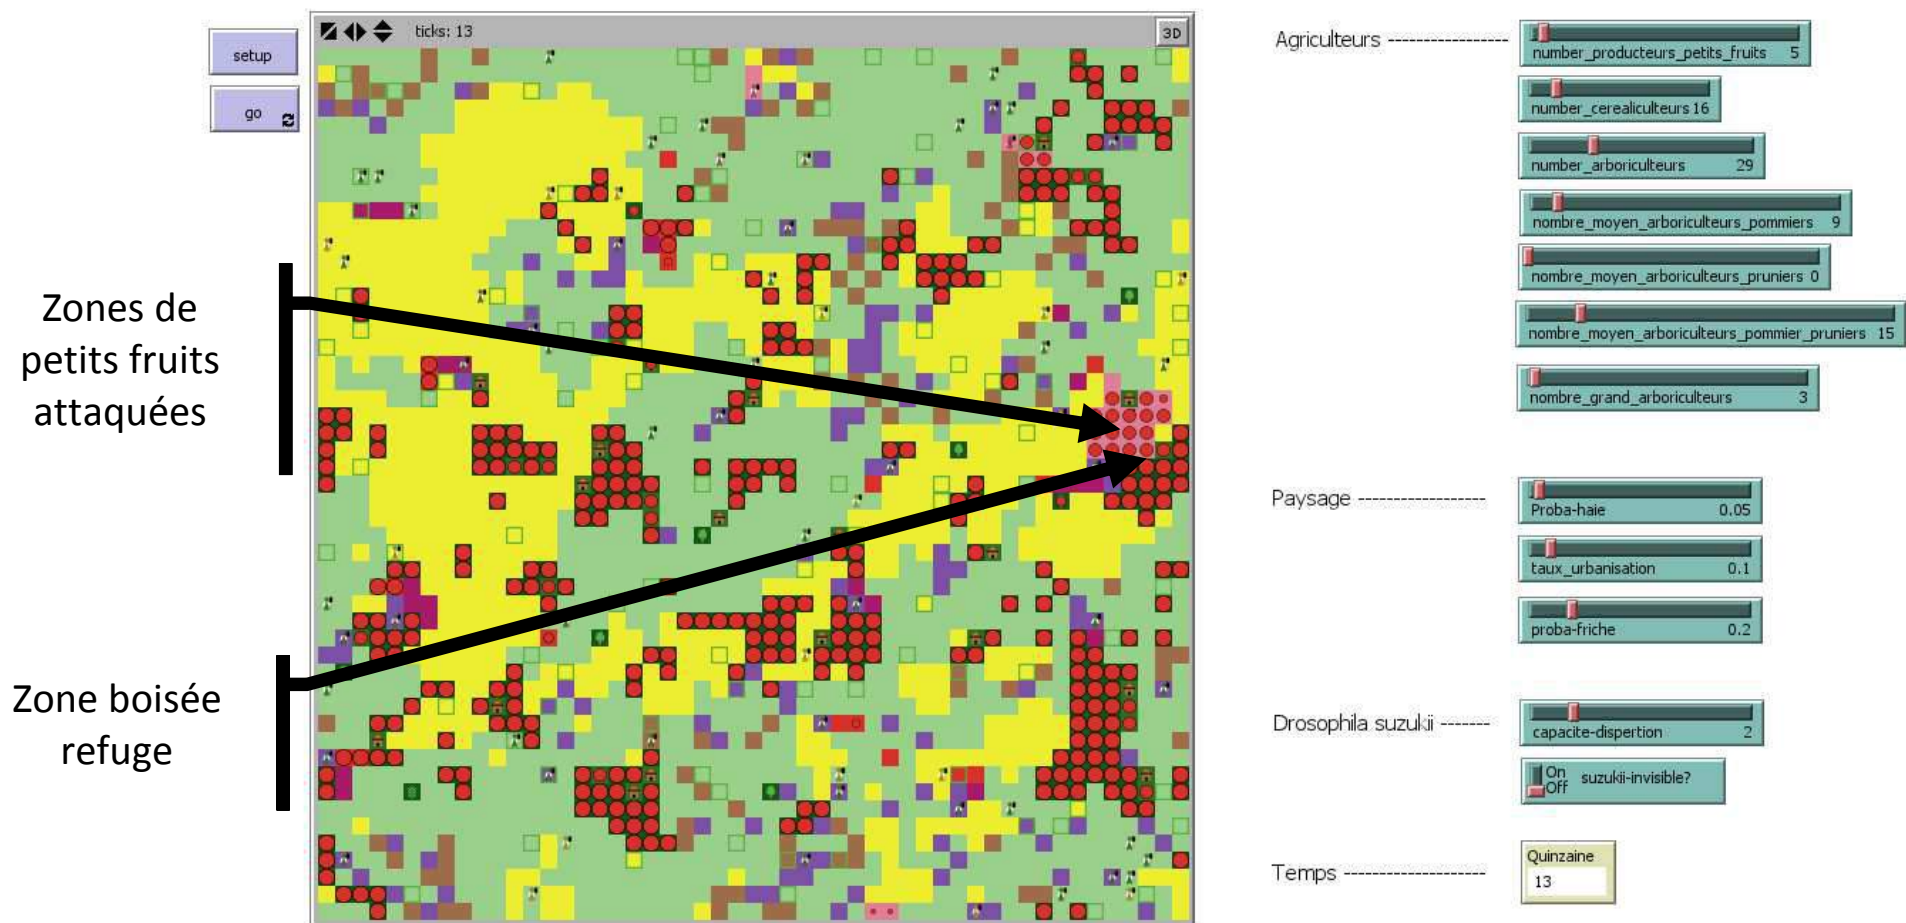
setup

go

ticks: 13

3D

Zones de petits fruits attaquées

Zone boisée refuge

Agriculteurs ------------------

number_producteurs_petits_fruits 5

number_cerealiculteurs 16

number_arboriculteurs 29

nombre_moyen_arboriculteurs_pommiers 9

nombre_moyen_arboriculteurs_pruniers 0

nombre_moyen_arboriculteurs_pommier_pruniers 15

nombre_grand_arboriculteurs 3

Paysage ------------------

Proba-haie 0.05

taux_urbanisation 0.1

proba-friche 0.2

Drosophila suzukii -------

capacite-dispertion 2

On Off suzuki-invisible?

Temps --------------------

Quinzaine 13